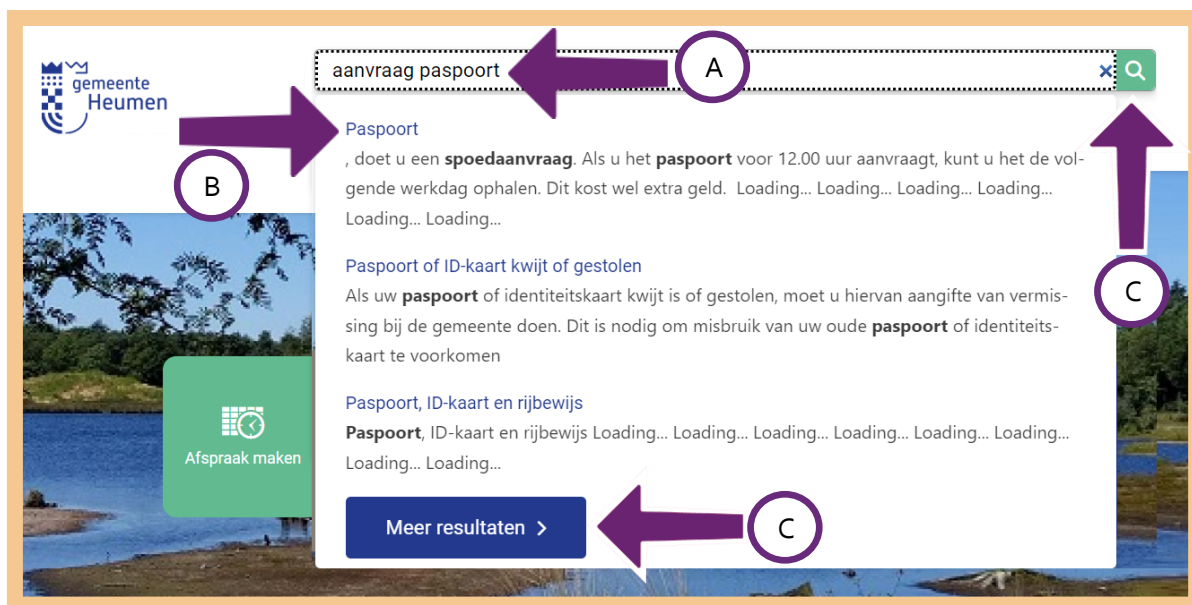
gemeente Heumen

aanvraag paspoort

A

B

Paspoort

, doet u een **spoedaanvraag**. Als u het **paspoort** voor 12.00 uur aanvraagt, kunt u het de volgende werkdag ophalen. Dit kost wel extra geld. Loading... Loading... Loading... Loading... Loading... Loading...

Paspoort of ID-kaart kwijt of gestolen

Als uw **paspoort** of identiteitskaart kwijt is of gestolen, moet u hiervan aangifte van vermissing bij de gemeente doen. Dit is nodig om misbruik van uw oude **paspoort** of identiteitskaart te voorkomen

C

Afspraak maken

Paspoort, ID-kaart en rijbewijs

**Paspoort**, ID-kaart en rijbewijs Loading... Loading... Loading... Loading... Loading... Loading... Loading... Loading...

Meer resultaten >

C